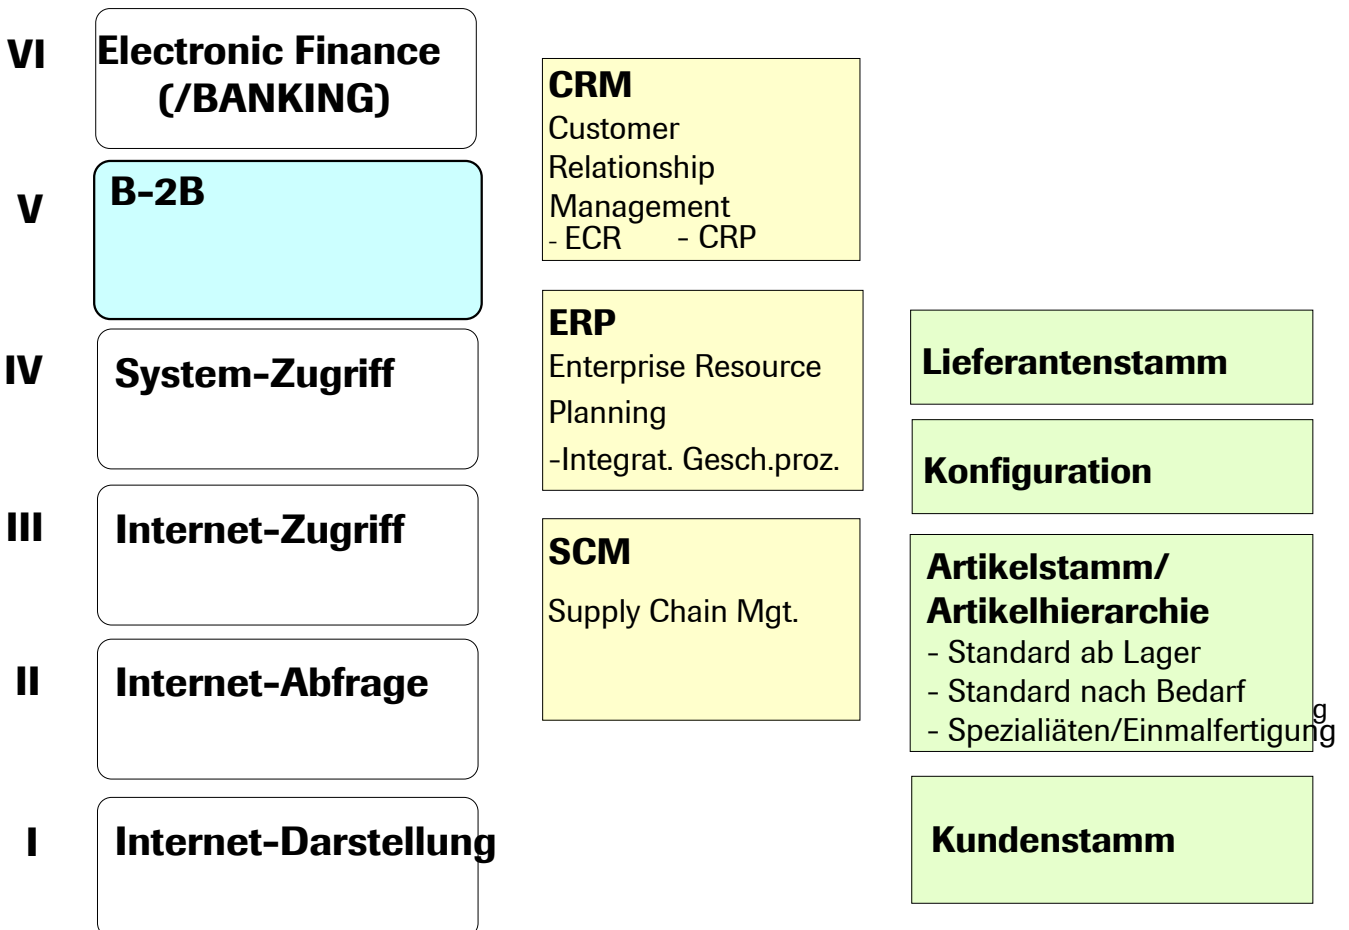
VI Electronic Finance (/BANKING)

V B-2B

IV System-Zugriff

III Internet-Zugriff

II Internet-Abfrage

I Internet-Darstellung

CRM
Customer Relationship Management
- ECR - CRP

ERP
Enterprise Resource Planning
-Integrat. Gesch.proz.

SCM
Supply Chain Mgt.

Lieferantenstamm

Konfiguration

Artikelstamm/ Artikelhierarchie
- Standard ab Lager
- Standard nach Bedarf
- Spezialiäten/Einmalfertigung

Kundenstamm